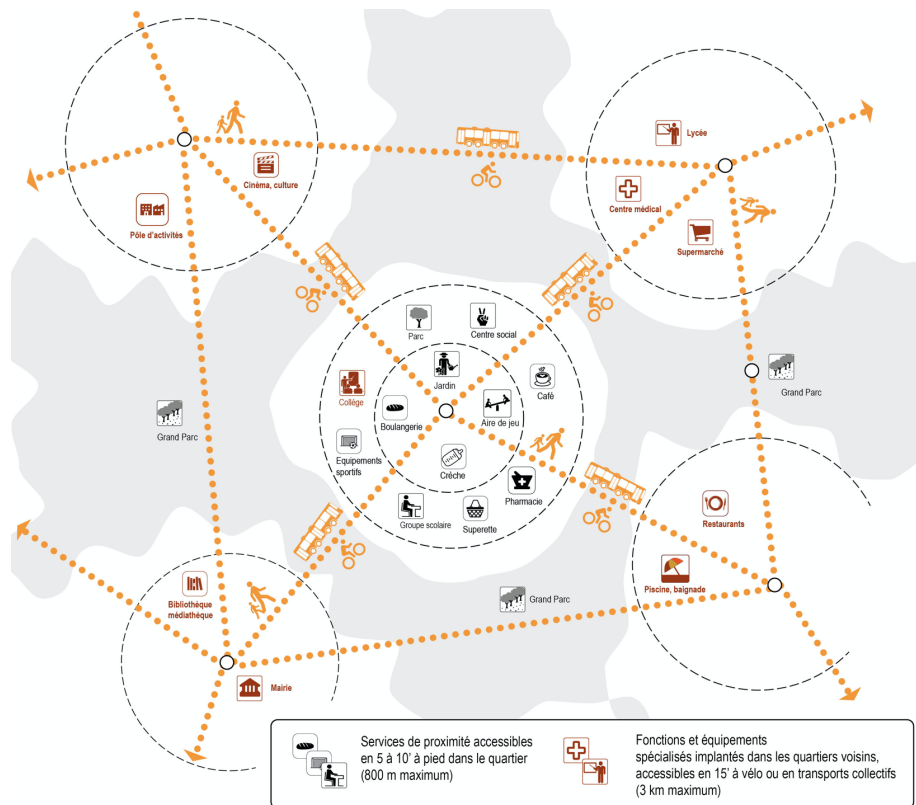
Pôle d'activités

Cinéma, culture

Lycée

Centre médical

Supermarché

Parc

Centre social

Jardin

Collège

Café

Boulangerie

Aire de jeu

Equipements sportifs

Crèche

Pharmacie

Groupe scolaire

Superette

Grand Parc

Grand Parc

Restaurants

Piscine, baignade

Grand Parc

Bibliothèque médiathèque

Mairie

Services de proximité accessibles en 5 à 10' à pied dans le quartier (800 m maximum)

Fonctions et équipements spécialisés implantés dans les quartiers voisins, accessibles en 15' à vélo ou en transports collectifs (3 km maximum)